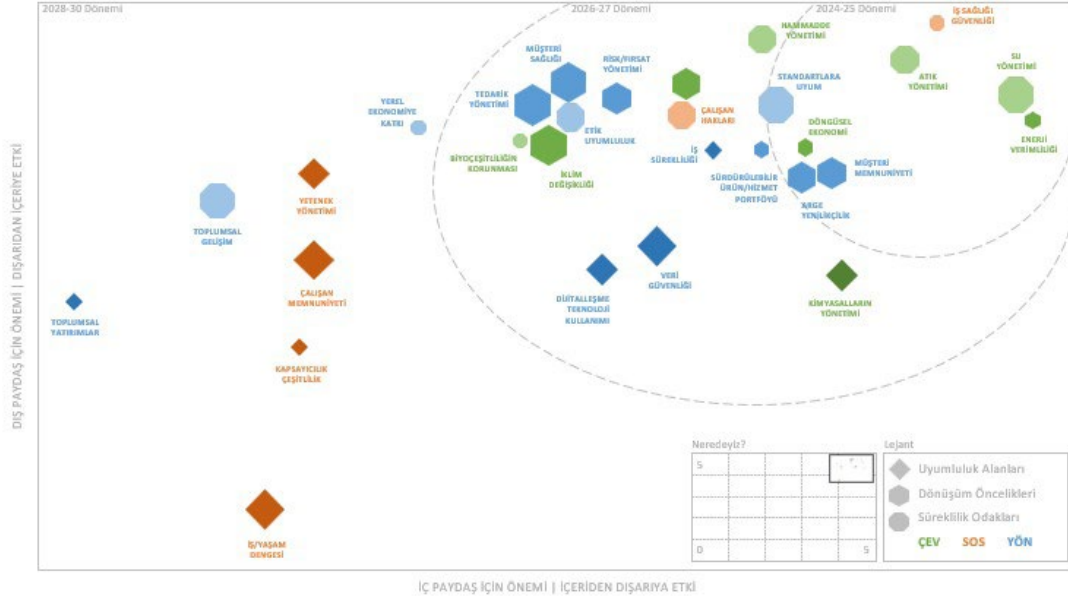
2028-30 Dönemi

2026-27 Dönemi

2024-25 Dönemi

HAMMADDE YÖNETİMİ

İŞ SAĞLIĞI GÜVENLİĞİ

SU YÖNETİMİ

ATIK YÖNETİMİ

ENERJİ VERİMLİLİĞİ

MÜŞTERİ SAĞLIĞI

RİSK/FIRSAT YÖNETİMİ

STANDARTLARA UYUM

TEDARİK YÖNETİMİ

YEREL EKONOMİYE KATKI

ÇALIŞAN HAKLARI

ETİK UYUMLULUK

DÖNGÜSEL EKONOMİ

BİYOÇEŞİTLİLİĞİN KORUNMASI

İKLİM DEĞİŞİKLİĞİ

İŞ SÜREKLİLİĞİ

SÜRDÜRÜLEBİLİR ÜRÜN/HİZMET PORTFÖYÜ

MÜŞTERİ MEMNUNİYETİ

AR&GE YENİLİKÇİLİK

YETENEK YÖNETİMİ

TOPLUMSAL GELİŞİM

ÇALIŞAN MEMNUNİYETİ

VERİ GÜVENLİĞİ

DİJİTALLEŞME TEKNOLOJİ KULLANIMI

KİMYASALLARIN YÖNETİMİ

TOPLUMSAL YATIRIMLAR

KAPSAYICILIK ÇEŞİTLİLİK

İŞ/YAŞAM DENGESİ

DIŞ PAYDAŞ İÇİN ÖNEMİ | DIŞARIDAN İÇERİYE ETKİ

İÇ PAYDAŞ İÇİN ÖNEMİ | İÇERİDEN DIŞARIYA ETKİ

Neredeyiz?

5

0

5

Lejant

Uyumluluk Alanları

Dönüşüm Öncelikleri

Süreklilik Odakları

ÇEV SOS YÖN